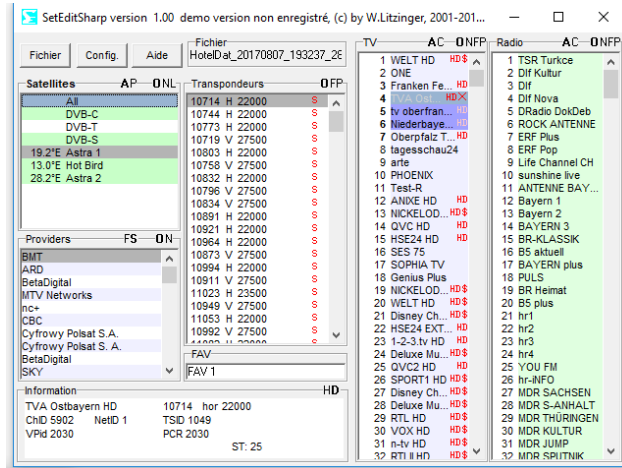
SetEditSharp version 1.00 demo version non enregistré, (c) by W.Litzinger, 2001-201...

Fichier
Config.
Aide

Fichier
HotelDat_20170807_193237_28

Satellites A P O N L
All
DVB-C
DVB-T
DVB-S
19.2°E Astra 1
13.0°E Hot Bird
28.2°E Astra 2

Providers F S O N
BMT
ARD
BetaDigital
MTV Networks
nc+
CBC
Cyfrowy Polsat S.A.
Cyfrowy Polsat S. A.
BetaDigital
SKY

Transpondeurs O F P
10714 H 22000 S
10744 H 22000 S
10773 H 22000 S
10719 V 27500 S
10803 H 22000 S
10758 V 27500 S
10832 H 22000 S
10796 V 27500 S
10834 V 27500 S
10891 H 22000 S
10921 H 22000 S
10964 H 22000 S
10873 V 27500 S
10994 H 22000 S
10911 V 27500 S
11023 H 23500 S
10949 V 27500 S
11053 H 22000 S
10992 V 27500 S

FAV
FAV 1

TV A C O N F P
1 WELT HD HD$
2 ONE
3 Franken Fe... HD
4 TVA Ostb... HD
5 tv oberfran... HD
6 Niederbaye... HD
7 Oberpfalz T... HD
8 tagesschau24
9 arte
10 PHOENIX
11 Test-R
12 ANIXE HD HD
13 NICKELOD... HD$
14 QVC HD HD
15 HSE24 HD HD
16 SES 75
17 SOPHIA TV
18 Genius Plus
19 NICKELOD... HD$
20 WELT HD HD$
21 Disney Ch... HD$
22 HSE24 EXT... HD
23 1-2-3.tv HD HD
24 Deluxe Mu... HD$
25 QVC2 HD HD
26 SPORT1 HD HD$
27 Disney Ch... HD$
28 Deluxe Mu... HD$
29 RTL HD HD$
30 VOX HD HD$
31 n-tv HD HD$
32 RTLII HD HD$

Radio A C O N F P
1 TSR Turkce
2 Dlf Kultur
3 Dlf
4 Dlf Nova
5 DRadio DokDeb
6 ROCK ANTENNE
7 ERF Plus
8 ERF Pop
9 Life Channel CH
10 sunshine live
11 ANTENNE BAY...
12 Bayern 1
13 Bayern 2
14 BAYERN 3
15 BR-KLASSIK
16 B5 aktuell
17 BAYERN plus
18 PULS
19 BR Heimat
20 B5 plus
21 hr1
22 hr2
23 hr3
24 hr4
25 YOU FM
26 hr-iNFO
27 MDR SACHSEN
28 MDR S-ANHALT
29 MDR THÜRINGEN
30 MDR KULTUR
31 MDR JUMP
32 MDR SPUTNIK

Information HD
TVA Ostbayern HD 10714 hor 22000
ChID 5902 NetID 1 TSID 1049
VPid 2030 PCR 2030
ST: 25